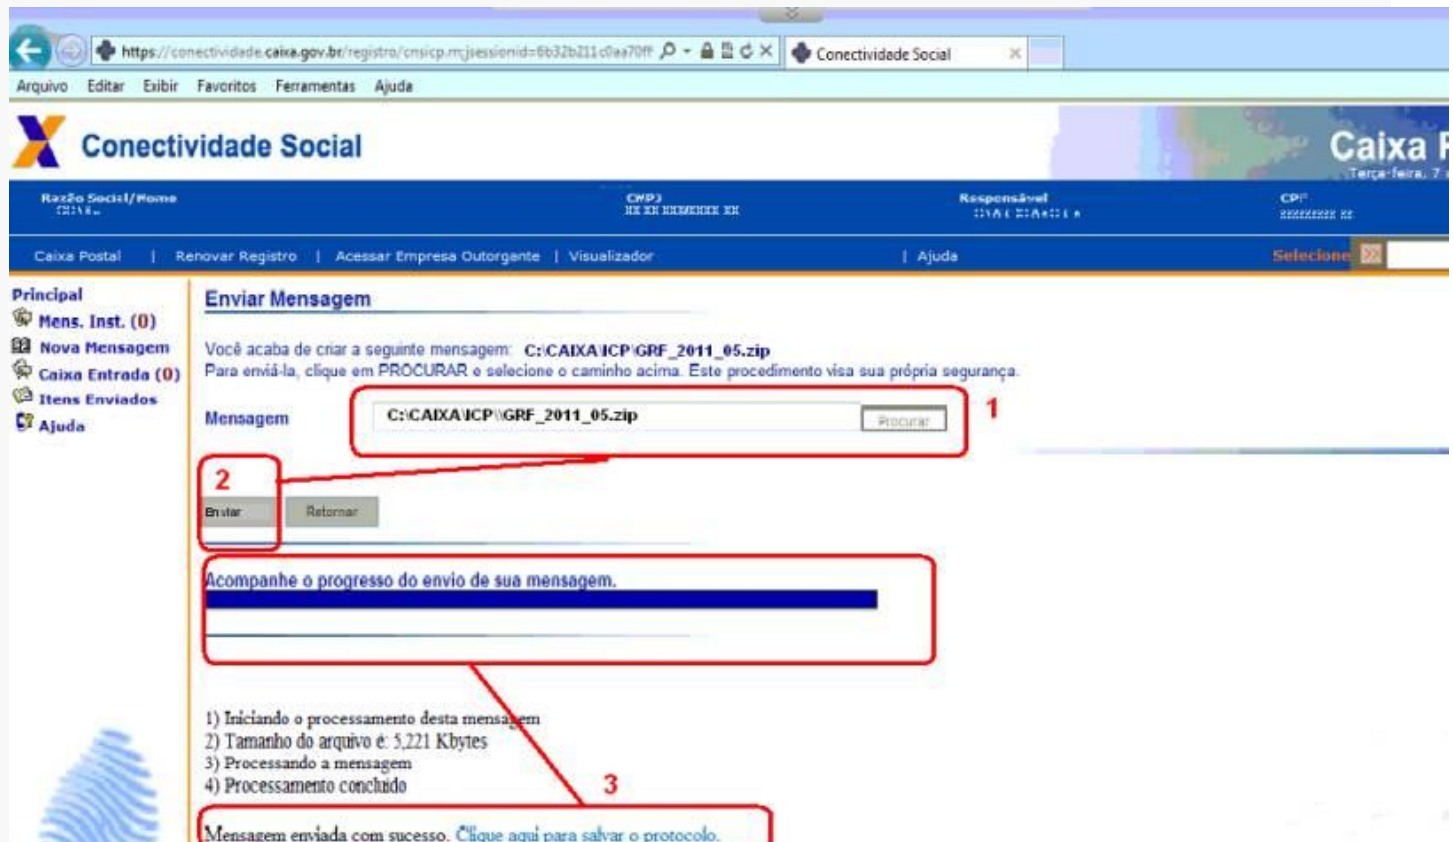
https://conectividade.caixa.gov.br/registro/cnsicp.mj;jsessionid=6b32b211c0aa70ff
Conectividade Social

Arquivo Editar Exibir Favoritos Ferramentas Ajuda

Conectividade Social

Caixa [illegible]
Terça-feira, 7 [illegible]

Razão Social/Nome
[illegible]
CNPJ
XX XX XXXXXXX XX
Responsável
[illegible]
CPF
XXXXXXXX XX

Caixa Postal | Renovar Registro | Acessar Empresa Outorgante | Visualizador | Ajuda
Selecione

Principal
Mens. Inst. (0)
Nova Mensagem
Caixa Entrada (0)
Itens Enviados
Ajuda

Enviar Mensagem

Você acaba de criar a seguinte mensagem: C:\CAIXA\ICP\GRF_2011_05.zip
Para enviá-la, clique em PROCURAR e selecione o caminho acima. Este procedimento visa sua própria segurança.

Mensagem C:\CAIXA\ICP\\GRF_2011_05.zip Procurar

1

2

Enviar Retornar

Acompanhe o progresso do envio de sua mensagem.

1) Iniciando o processamento desta mensagem
2) Tamanho do arquivo é: 5,221 Kbytes
3) Processando a mensagem
4) Processamento concluído

3

Mensagem enviada com sucesso. Clique aqui para salvar o protocolo.